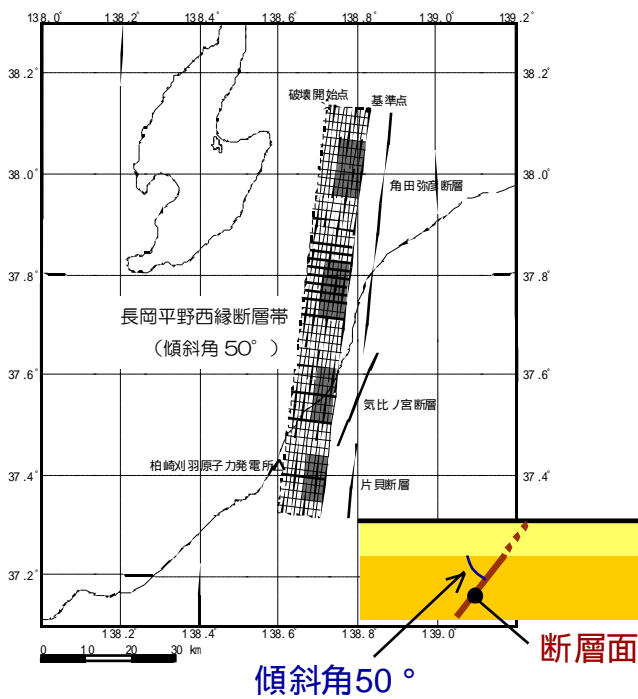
138.0° 138.2° 138.4° 138.6° 138.8° 139.0° 139.2°

38.2° 38.2°

破壊開始点

基準点

38.0° 38.0°

角田弥彦断層

37.8° 37.8°

長岡平野西縁断層帯

（傾斜角 50° ）

37.6° 37.6°

気比ノ宮断層

柏崎刈羽原子力発電所

37.4° 37.4°

片貝断層

37.2°

138.2° 138.4° 138.6° 138.8° 139.0°

0 10 20 30 km

断層面

傾斜角50°